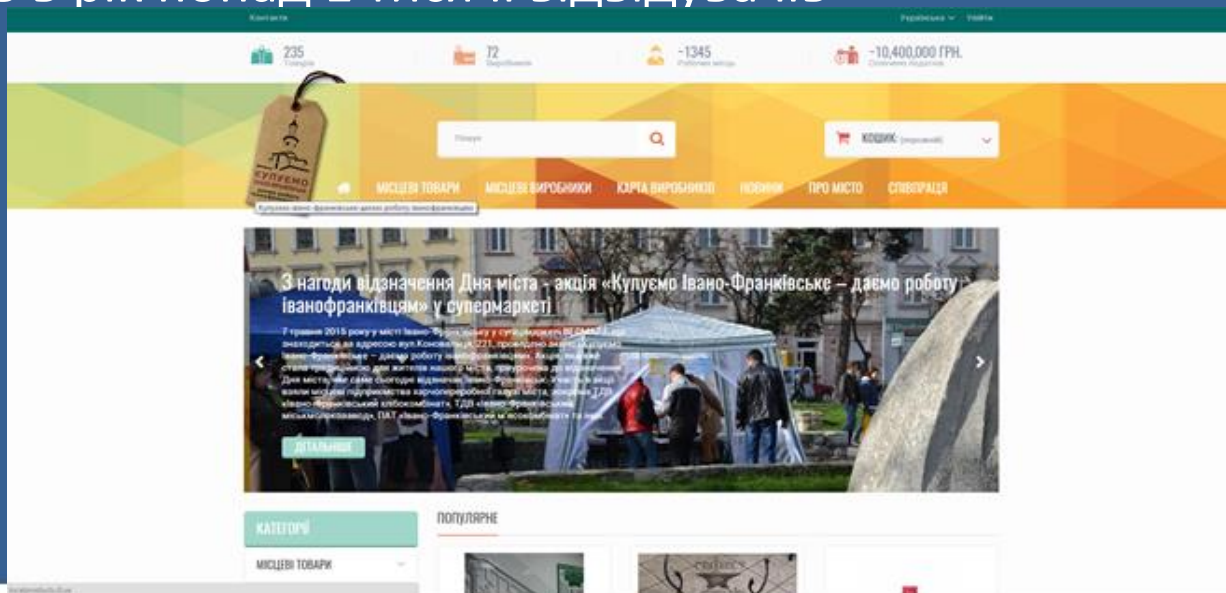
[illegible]

Контакти

Українська Увійти

235 Товарів

72 Виробників

~1345 Робочих місць

~10,400,000 ГРН. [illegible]

КУПУЄМО

Пошук

КОШИК: (порожній)

МІСЦЕВІ ТОВАРИ МІСЦЕВІ ВИРОБНИКИ КАРТА ВИРОБНИКІВ НОВИНИ ПРО МІСТО СПІВПРАЦЯ

Купуємо івано-франківське даємо роботу іванофранківцям

З нагоди відзначення Дня міста - акція «Купуємо Івано-Франківське – даємо роботу іванофранківцям» у супермаркеті

7 травня 2015 року у місті Івано-Франківську у супермаркеті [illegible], що знаходиться за адресою вул.Коновальця, 221, проведено акцію «Купуємо Івано-Франківське – даємо роботу іванофранківцям». Акція, яка вже стала традиційною для жителів нашого міста, приурочена до відзначення Дня міста, яке саме сьогодні відзначає Івано-Франківськ. У акції взяли місцеві підприємства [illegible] галузі міста, зокрема ТДВ «Івано-Франківський хлібокомбінат», ТДВ «Івано-Франківський міськмолокозавод», ПАТ «Івано-Франківський м'ясокомбінат» та інші.

ДЕТАЛЬНІШЕ

КАТЕГОРІЇ

МІСЦЕВІ ТОВАРИ

ПОПУЛЯРНЕ